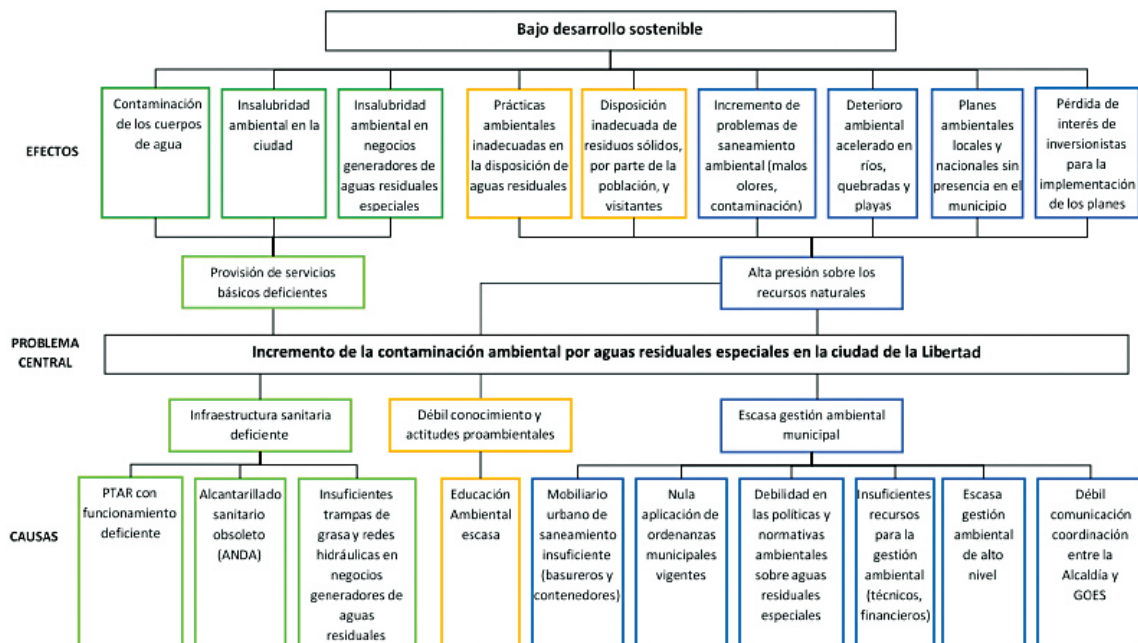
Bajo desarrollo sostenible

EFECTOS

Contaminación de los cuerpos de agua

Insalubridad ambiental en la ciudad

Insalubridad ambiental en negocios generadores de aguas residuales especiales

Prácticas ambientales inadecuadas en la disposición de aguas residuales

Disposición inadecuada de residuos sólidos, por parte de la población, y visitantes

Incremento de problemas de saneamiento ambiental (malos olores, contaminación)

Deterioro ambiental acelerado en ríos, quebradas y playas

Planes ambientales locales y nacionales sin presencia en el municipio

Pérdida de interés de inversionistas para la implementación de los planes

Provisión de servicios básicos deficientes

Alta presión sobre los recursos naturales

PROBLEMA CENTRAL

Incremento de la contaminación ambiental por aguas residuales especiales en la ciudad de la Libertad

Infraestructura sanitaria deficiente

Débil conocimiento y actitudes proambientales

Escasa gestión ambiental municipal

CAUSAS

PTAR con funcionamiento deficiente

Alcantarillado sanitario obsoleto (ANDA)

Insuficientes trampas de grasa y redes hidráulicas en negocios generadores de aguas residuales

Educación Ambiental escasa

Mobiliario urbano de saneamiento insuficiente (basureros y contenedores)

Nula aplicación de ordenanzas municipales vigentes

Debilidad en las políticas y normativas ambientales sobre aguas residuales especiales

Insuficientes recursos para la gestión ambiental (técnicos, financieros)

Escasa gestión ambiental de alto nivel

Débil comunicación coordinación entre la Alcaldía y GOES